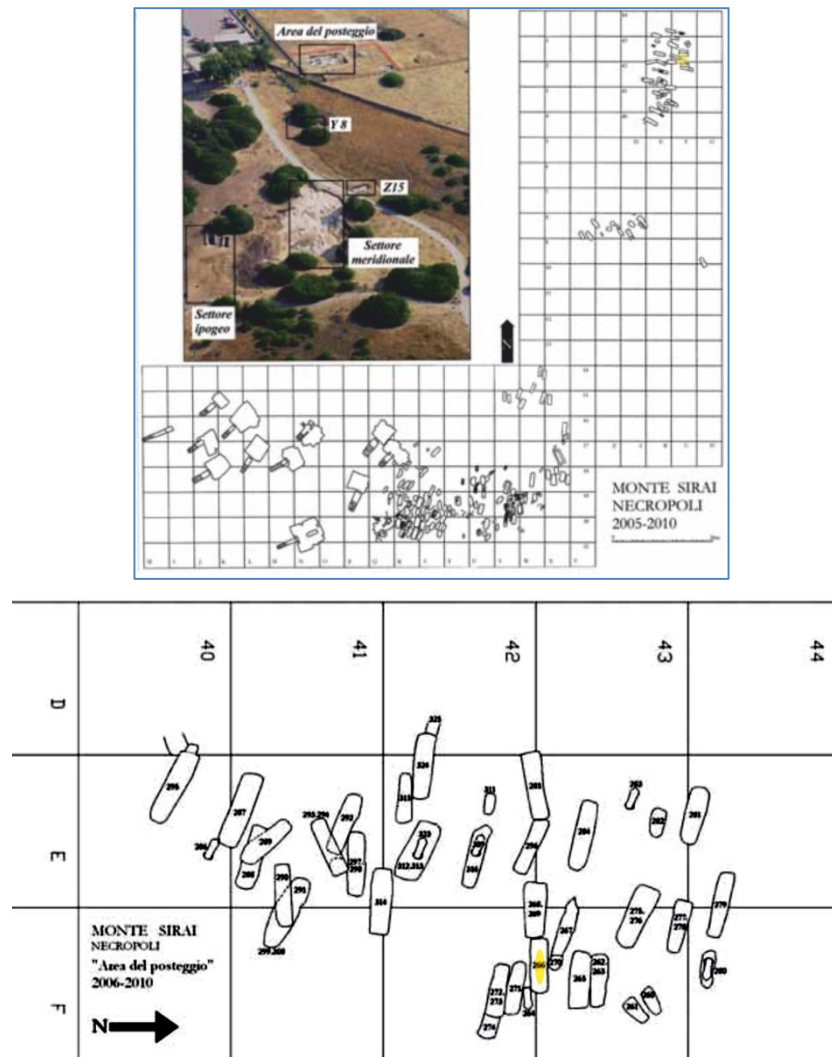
Area del posteggio

Y 8

Z15

Settore meridionale

Settore ipogeo

MONTE SIRAI
NECROPOLI
2005-2010

40

41

42

43

44

D

E

F

325

324

296

287

295

293.294

292

315

311

283

253

282

281

289

323

284

288

297.

298

312.313

291

314

265.

269

275.

276

277.

278

279

297.300

267

MONTE SIRAI
NECROPOLI
"Area del posteggio"
2006-2010

272.

273

271

266

270

265

262.

263

280

274

264

261

260

N